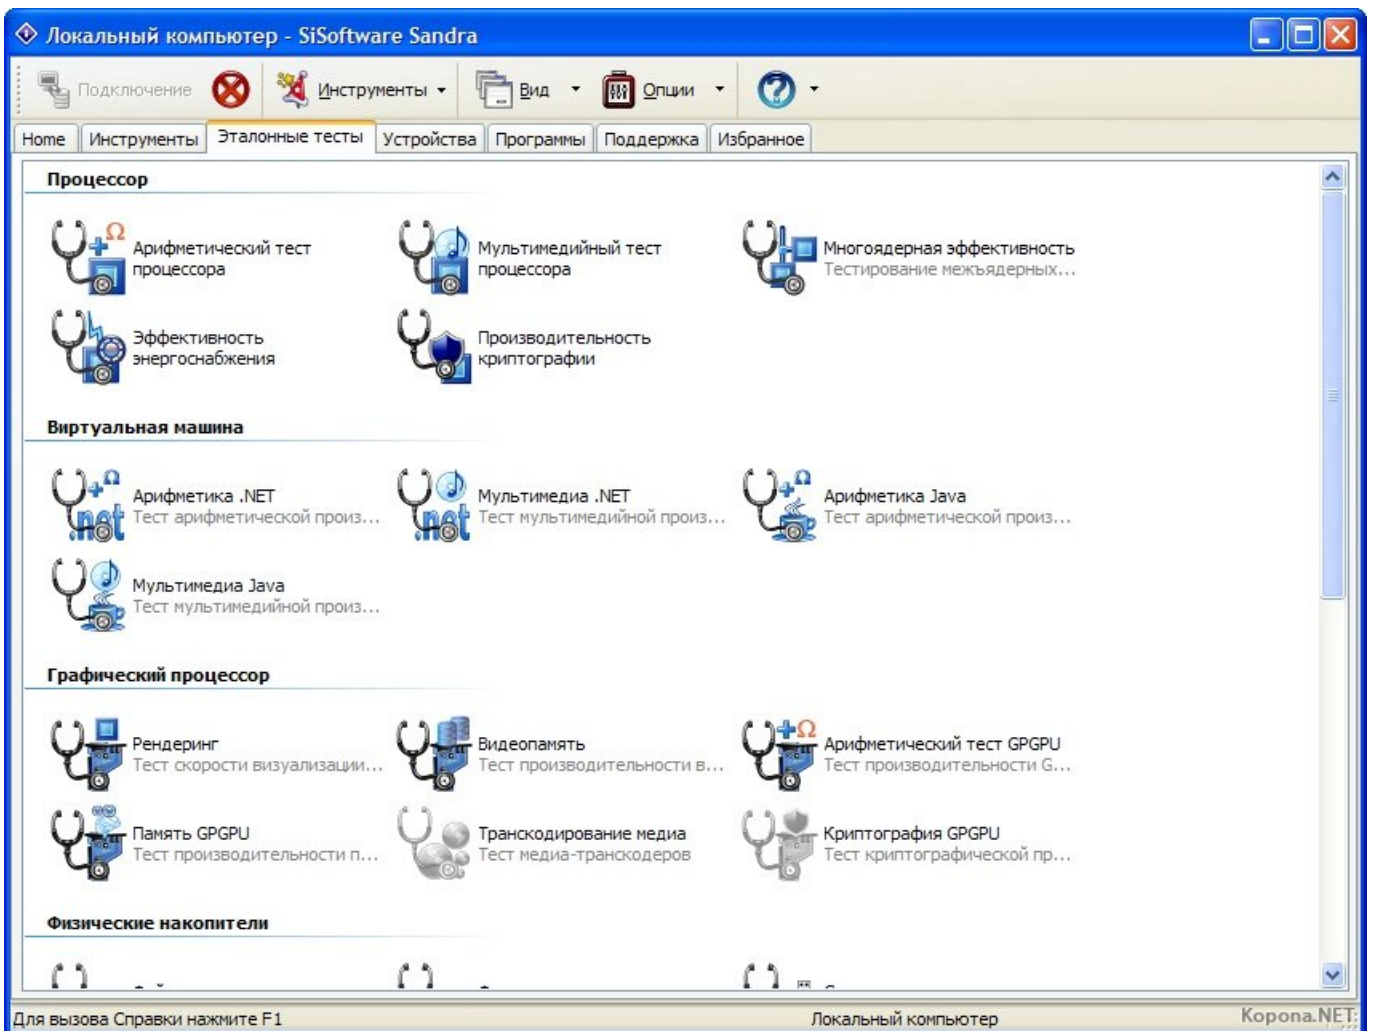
Локальный компьютер - SiSoftware Sandra

Подключение | Инструменты | Вид | Опции

Home | Инструменты | Эталонные тесты | Устройства | Программы | Поддержка | Избранное

Процессор

Арифметический тест процессора

Мультимедийный тест процессора

Многоядерная эффективность
Тестирование межъядерных...

Эффективность энергоснабжения

Производительность криптографии

Виртуальная машина

Арифметика .NET
Тест арифметической произ...

Мультимедиа .NET
Тест мультимедийной произ...

Арифметика Java
Тест арифметической произ...

Мультимедиа Java
Тест мультимедийной произ...

Графический процессор

Рендеринг
Тест скорости визуализации...

Видеопамять
Тест производительности в...

Арифметический тест GPGPU
Тест производительности G...

Память GPGPU
Тест производительности п...

Транскодирование медиа
Тест медиа-транскодеров

Криптография GPGPU
Тест криптографической пр...

Физические накопители

Для вызова Справки нажмите F1
Локальный компьютер
Kopona.NET